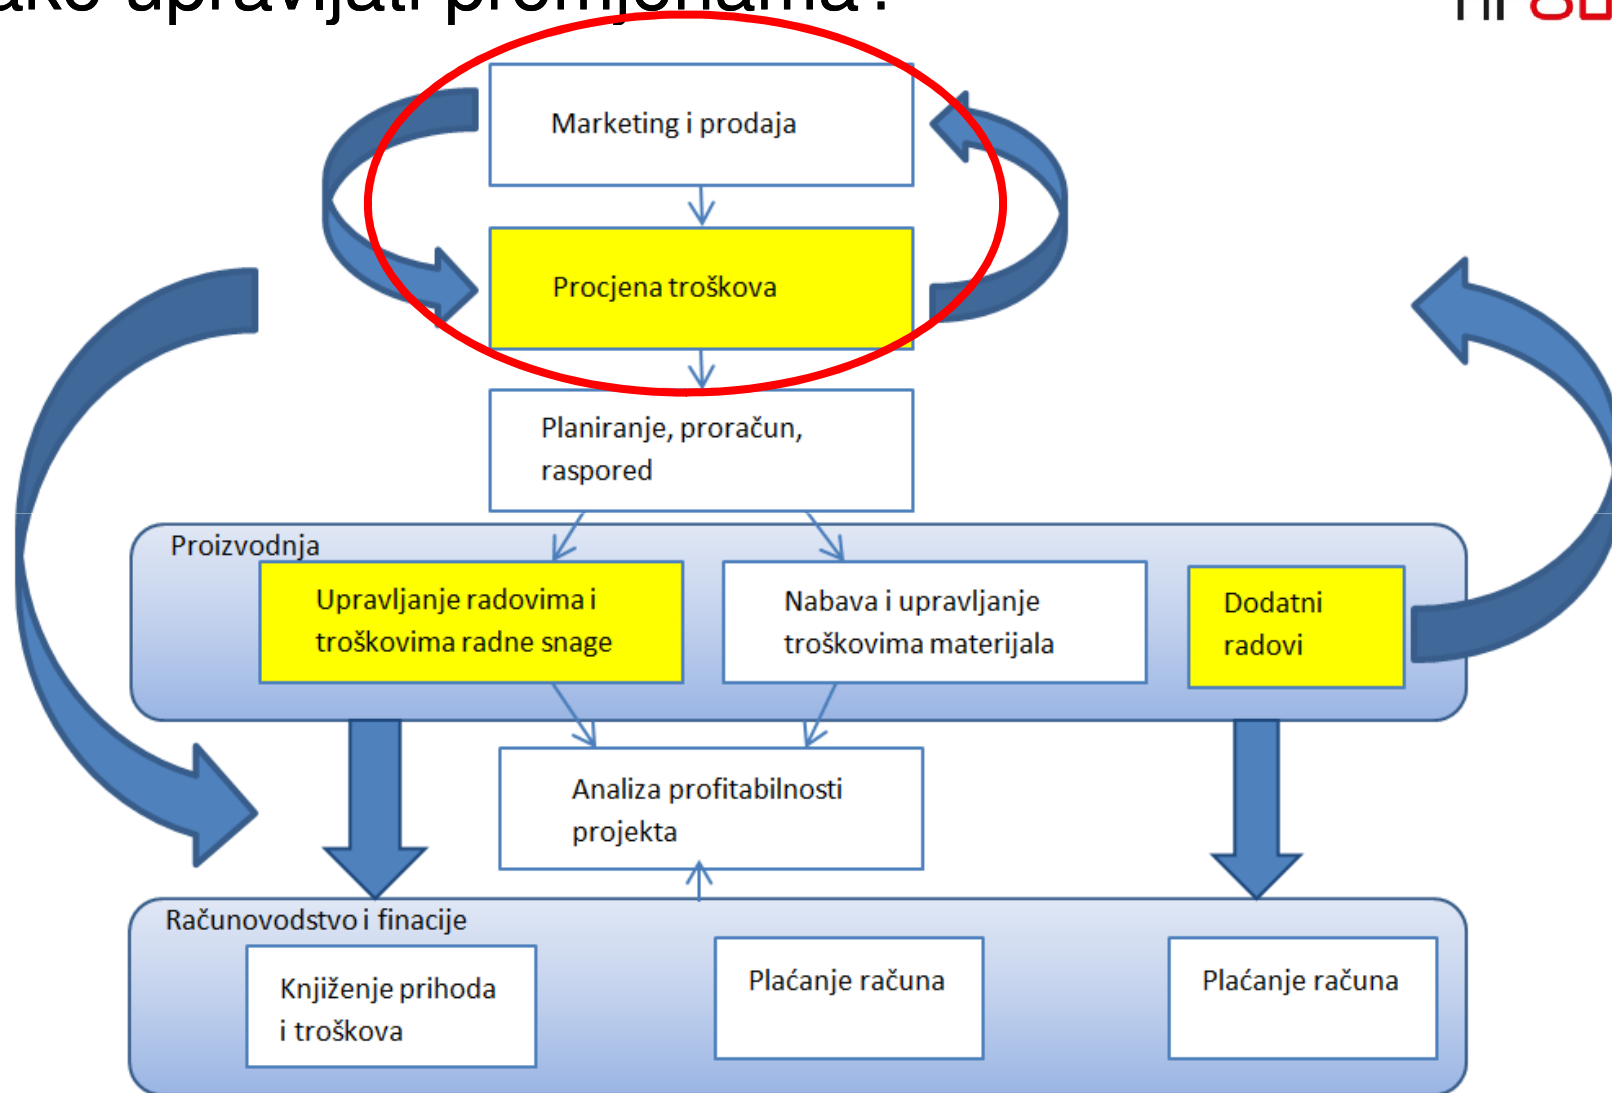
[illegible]ako upravljati promjenama?

Marketing i prodaja

Procjena troškova

Planiranje, proračun, raspored

Proizvodnja

Upravljanje radovima i troškovima radne snage

Nabava i upravljanje troškovima materijala

Dodatni radovi

Analiza profitabilnosti projekta

Računovodstvo i finacije

Knjiženje prihoda i troškova

Plaćanje računa

Plaćanje računa